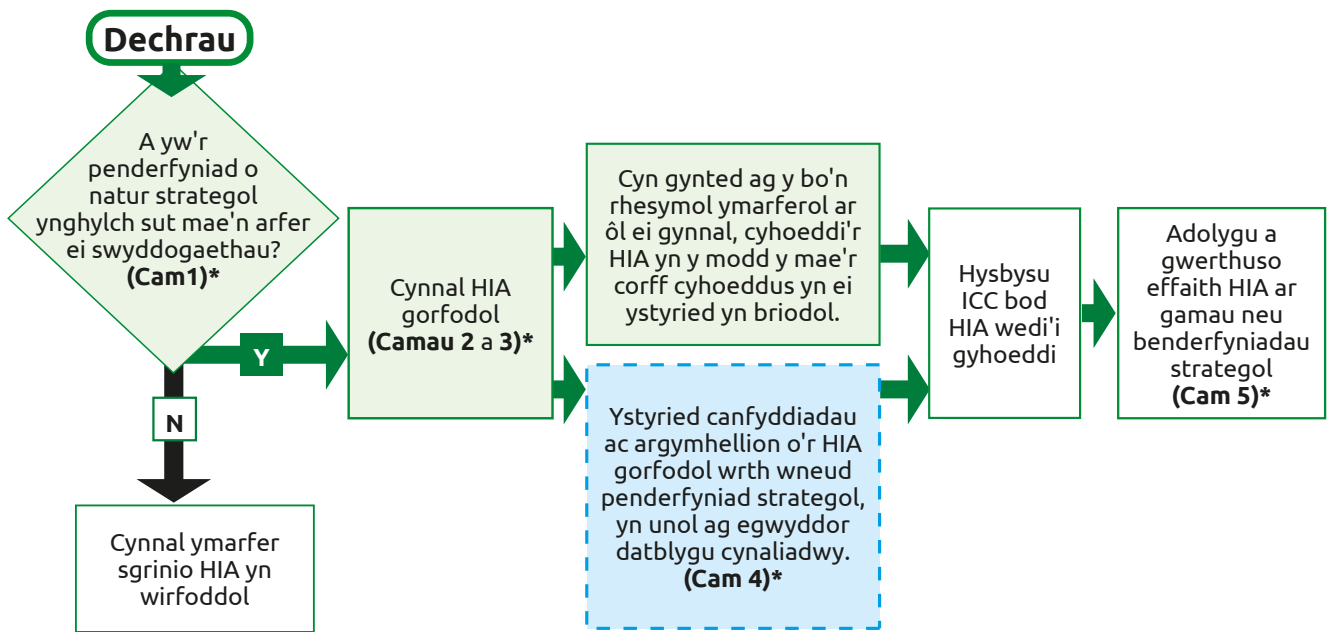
Dechrau

A yw'r penderfyniad o natur strategol ynghylch sut mae'n arfer ei swyddogaethau? (Cam1)*

Y

N

Cynnal ymarfer sgrinio HIA yn wirfoddol

Cynnal HIA gorfodol (Camau 2 a 3)*

Cyn gynted ag y bo'n rhesymol ymarferol ar ôl ei gynnal, cyhoeddi'r HIA yn y modd y mae'r corff cyhoeddus yn ei ystyried yn briodol.

Ystyried canfyddiadau ac argymhellion o'r HIA gorfodol wrth wneud penderfyniad strategol, yn unol ag egwyddor datblygu cynaliadwy. (Cam 4)*

Hysbysu ICC bod HIA wedi'i gyhoeddi

Adolygu a gwerthuso effaith HIA ar gamau neu benderfyniadau strategol (Cam 5)*